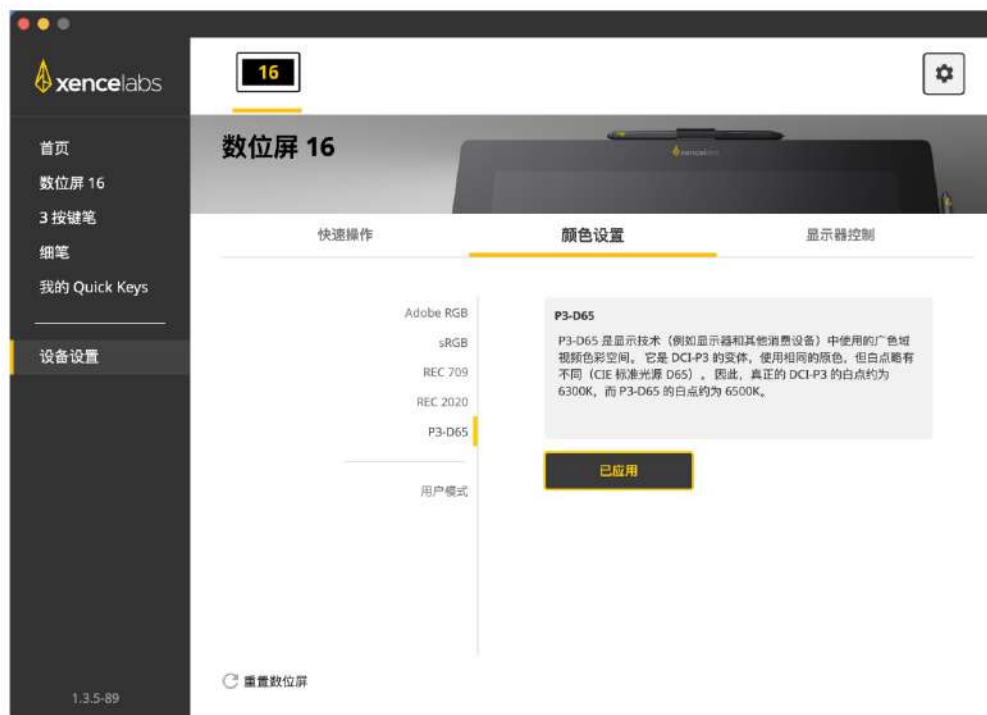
xencelabs

16

首页
数位屏 16
3 按键笔
细笔
我的 Quick Keys

设备设置

1.3.5-89

数位屏 16

xencelabs

快速操作

颜色设置

显示器控制

Adobe RGB
sRGB
REC 709
REC 2020
P3-D65

用户模式

P3-D65

P3-D65 是显示技术（例如显示器和其他消费设备）中使用的广色域视频色彩空间。它是 DCI-P3 的变体，使用相同的原色，但白点略有不同（CIE 标准光源 D65）。因此，真正的 DCI-P3 的白点约为 6300K，而 P3-D65 的白点约为 6500K。

已应用

重置数位屏